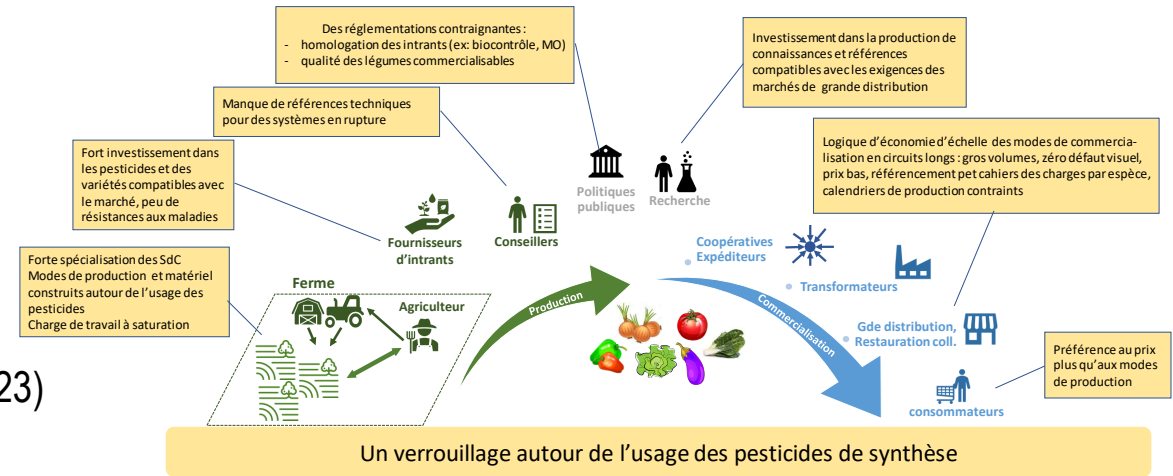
Des réglementations contraignantes :
- homologation des intrants (ex: biocontrôle, MO)
- qualité des légumes commercialisables

Investissement dans la production de connaissances et références compatibles avec les exigences des marchés de grande distribution

Manque de références techniques pour des systèmes en rupture

Fort investissement dans les pesticides et des variétés compatibles avec le marché, peu de résistances aux maladies

Logique d'économie d'échelle des modes de commercialisation en circuits longs : gros volumes, zéro défaut visuel, prix bas, référencement pet cahiers des charges par espèce, calendriers de production contraints

Politiques publiques

Recherche

Fournisseurs d'intrants

Conseillers

Forte spécialisation des SdC
Modes de production et matériel construits autour de l'usage des pesticides
Charge de travail à saturation

Ferme

Agriculteur

Production

Coopératives Expéditeurs

Transformateurs

Commercialisation

Gde distribution, Restauration coll.

Préférence au prix plus qu'aux modes de production

consommateurs

23)

Un verrouillage autour de l'usage des pesticides de synthèse